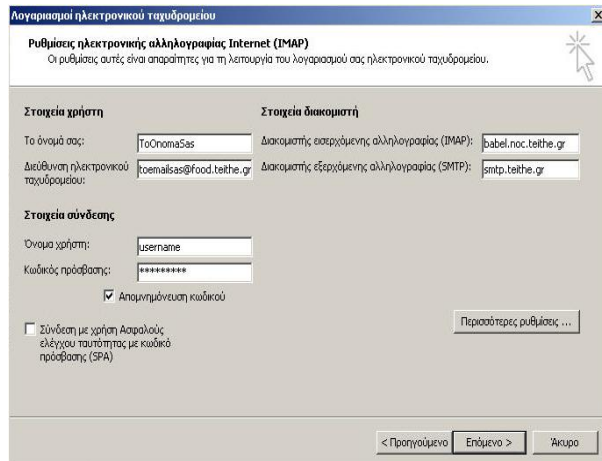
Λογαριασμοί ηλεκτρονικού ταχυδρομείου

X

Ρυθμίσεις ηλεκτρονικής αλληλογραφίας Internet (IMAP)
Οι ρυθμίσεις αυτές είναι απαραίτητες για τη λειτουργία του λογαριασμού σας ηλεκτρονικού ταχυδρομείου.

Στοιχεία χρήστη

Το όνομά σας: ToOnomaSas

Διεύθυνση ηλεκτρονικού ταχυδρομείου: toemailsas@food.teithe.gr

Στοιχεία διακομιστή

Διακομιστής εισερχόμενης αλληλογραφίας (IMAP): babel.noc.teithe.gr

Διακομιστής εξερχόμενης αλληλογραφίας (SMTP): smtp.teithe.gr

Στοιχεία σύνδεσης

Όνομα χρήστη: username

Κωδικός πρόσβασης: *********

Απομνημόνευση κωδικού

Σύνδεση με χρήση Ασφαλούς ελέγχου ταυτότητας με κωδικό πρόσβασης (SPA)

Περισσότερες ρυθμίσεις ...

< Προηγούμενο

Επόμενο >

Άκυρο